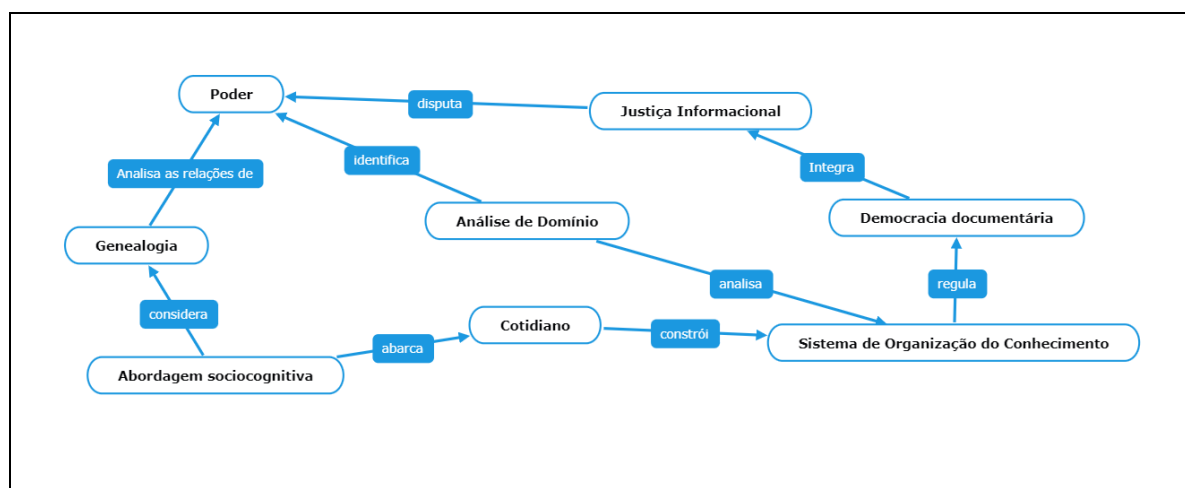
Poder

disputa

Justiça Informacional

identifica

Analisa as relações de

Integra

Análise de Domínio

Democracia documentária

Genealogia

analisa

regula

considera

Cotidiano

constrói

Sistema de Organização do Conhecimento

abarca

Abordagem sociocognitiva